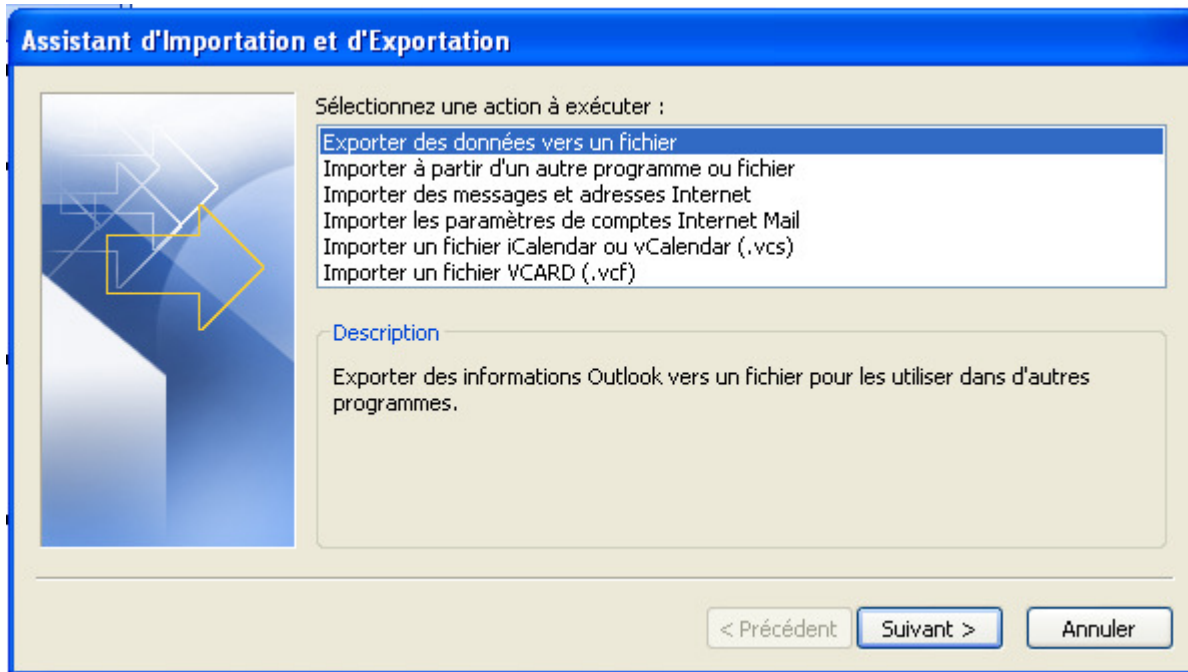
Assistant d'Importation et d'Exportation

Sélectionnez une action à exécuter :

Exporter des données vers un fichier
Importer à partir d'un autre programme ou fichier
Importer des messages et adresses Internet
Importer les paramètres de comptes Internet Mail
Importer un fichier iCalendar ou vCalendar (.vcs)
Importer un fichier VCARD (.vcf)

Description

Exporter des informations Outlook vers un fichier pour les utiliser dans d'autres programmes.

< Précédent
Suivant >
Annuler